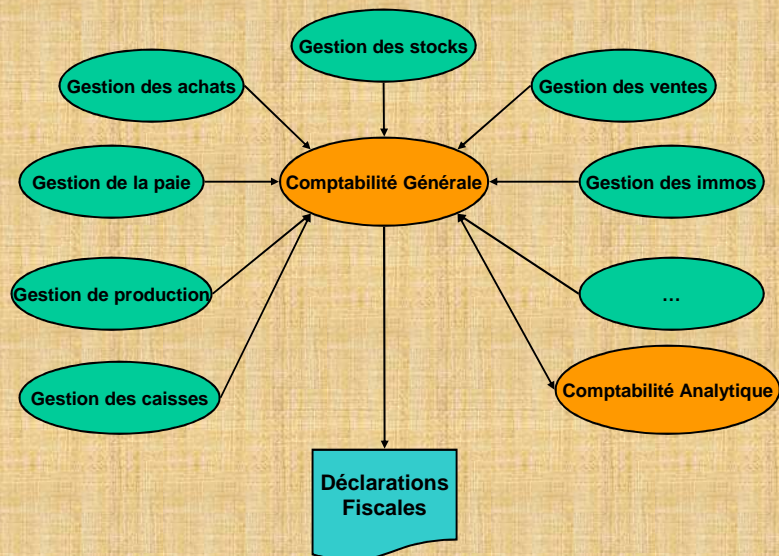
Gestion des stocks

Gestion des achats

Gestion des ventes

Gestion de la paie

Comptabilité Générale

Gestion des immos

Gestion de production

…

Gestion des caisses

Comptabilité Analytique

Déclarations Fiscales